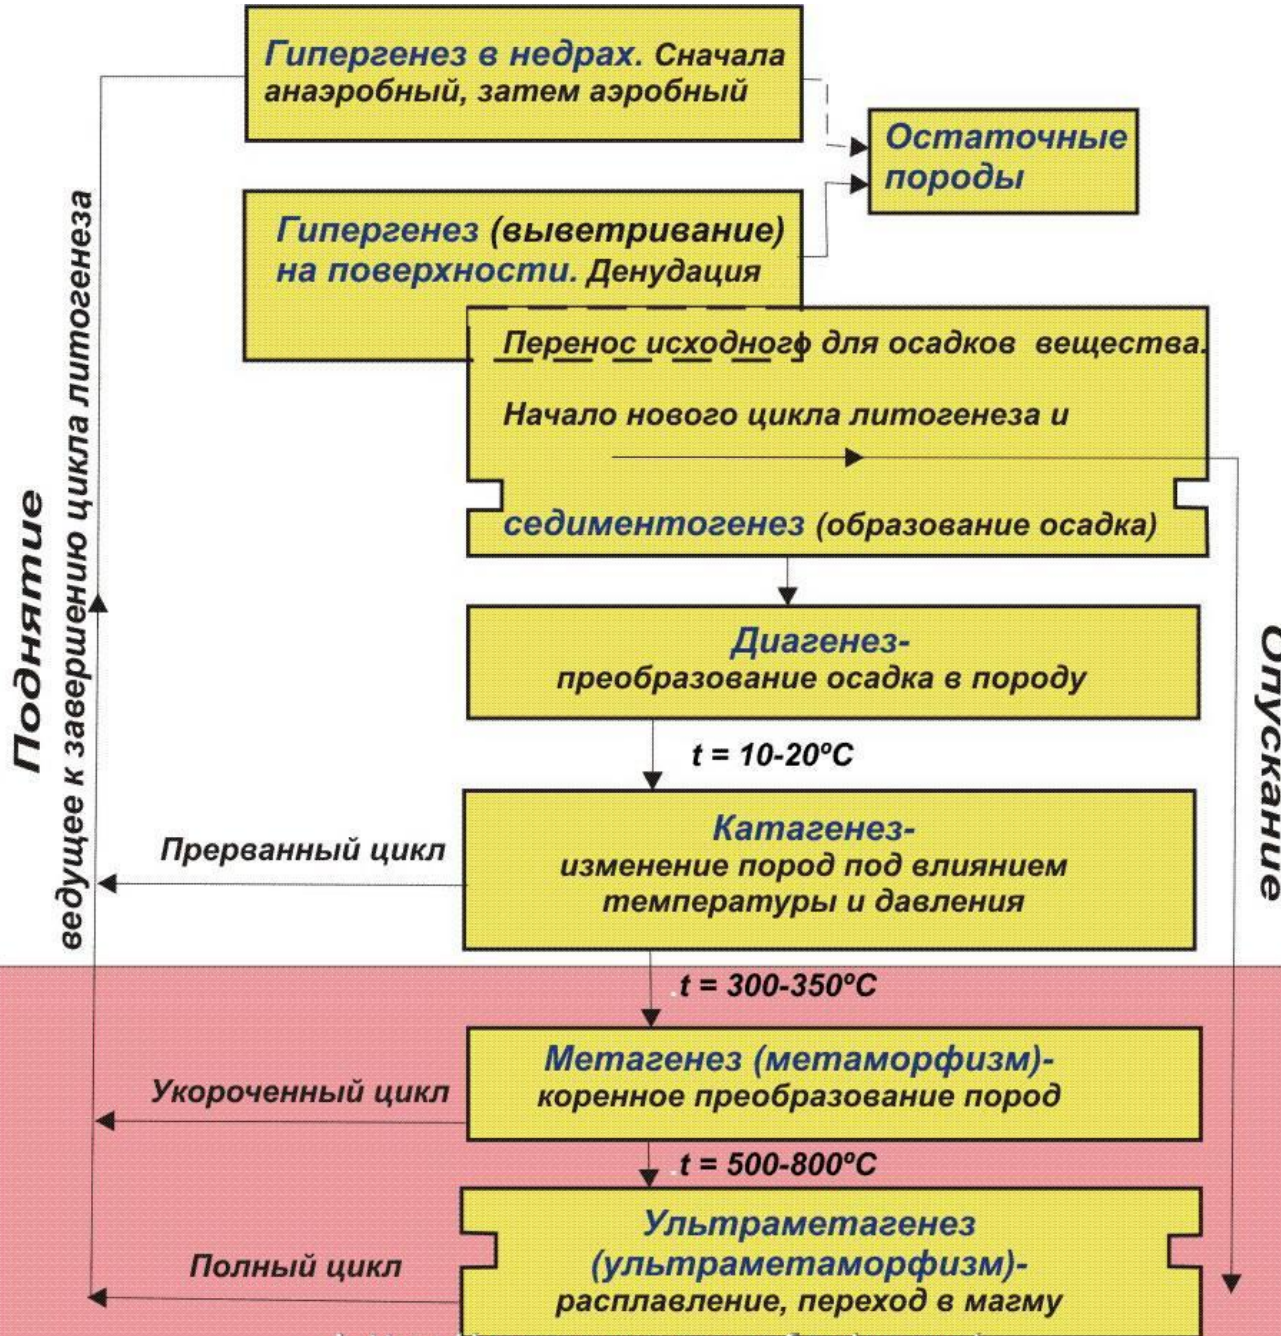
Гипергенез в недрах. Сначала анаэробный, затем аэробный

Остаточные породы

Гипергенез (выветривание) на поверхности. Денудация

Перенос исходного для осадков вещества.

Начало нового цикла литогенеза и

седиментогенез (образование осадка)

Диагенез-
преобразование осадка в породу

t = 10-20ºC

Катагенез-
изменение пород под влиянием температуры и давления

Прерванный цикл

t = 300-350ºC

Метагенез (метаморфизм)-
коренное преобразование пород

Укороченный цикл

t = 500-800ºC

Ультраметагенез
(ультраметаморфизм)-
расплавление, переход в магму

Полный цикл

Поднятие
ведущее к завершению цикла литогенеза

Опускание